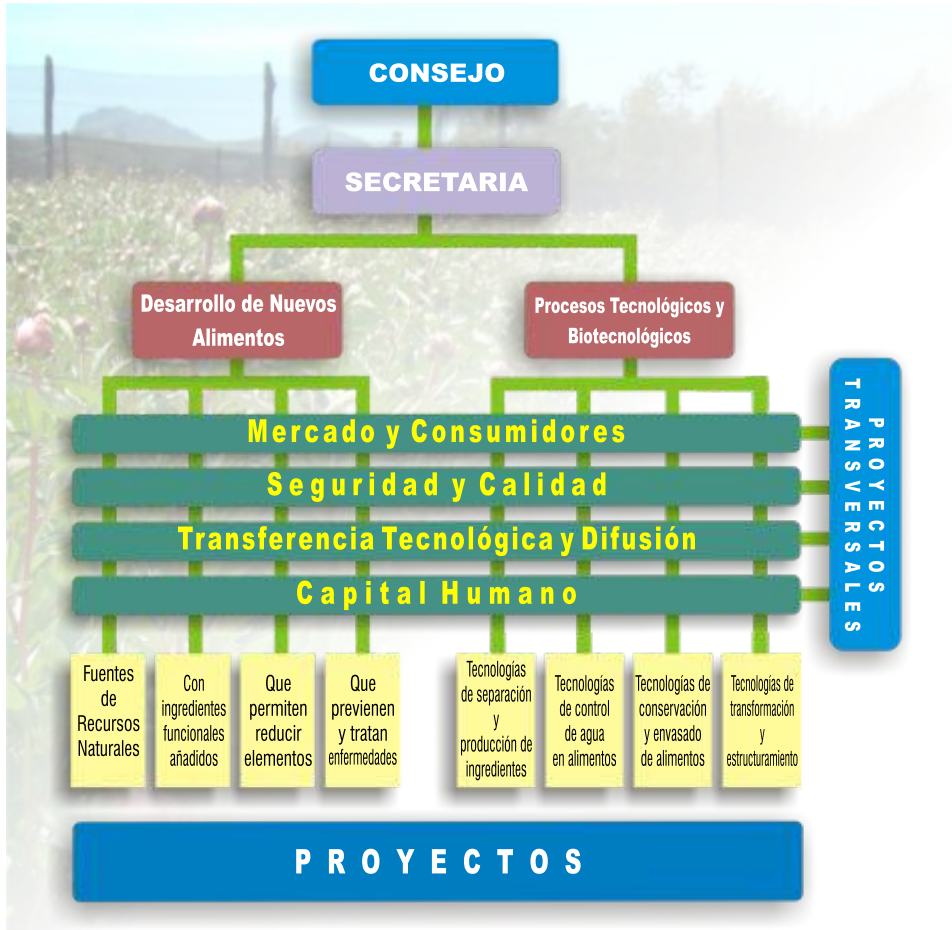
CONSEJO

SECRETARIA

Desarrollo de Nuevos Alimentos

Procesos Tecnológicos y Biotecnológicos

PROYECTOS TRANSVERSALES

Mercado y Consumidores

Seguridad y Calidad

Transferencia Tecnológica y Difusión

Capital Humano

Fuentes de Recursos Naturales

Con ingredientes funcionales añadidos

Que permiten reducir elementos

Que previenen y tratan enfermedades

Tecnologías de separación y producción de ingredientes

Tecnologías de control de agua en alimentos

Tecnologías de conservación y envasado de alimentos

Tecnologías de transformación y estructuramiento

PROYECTOS